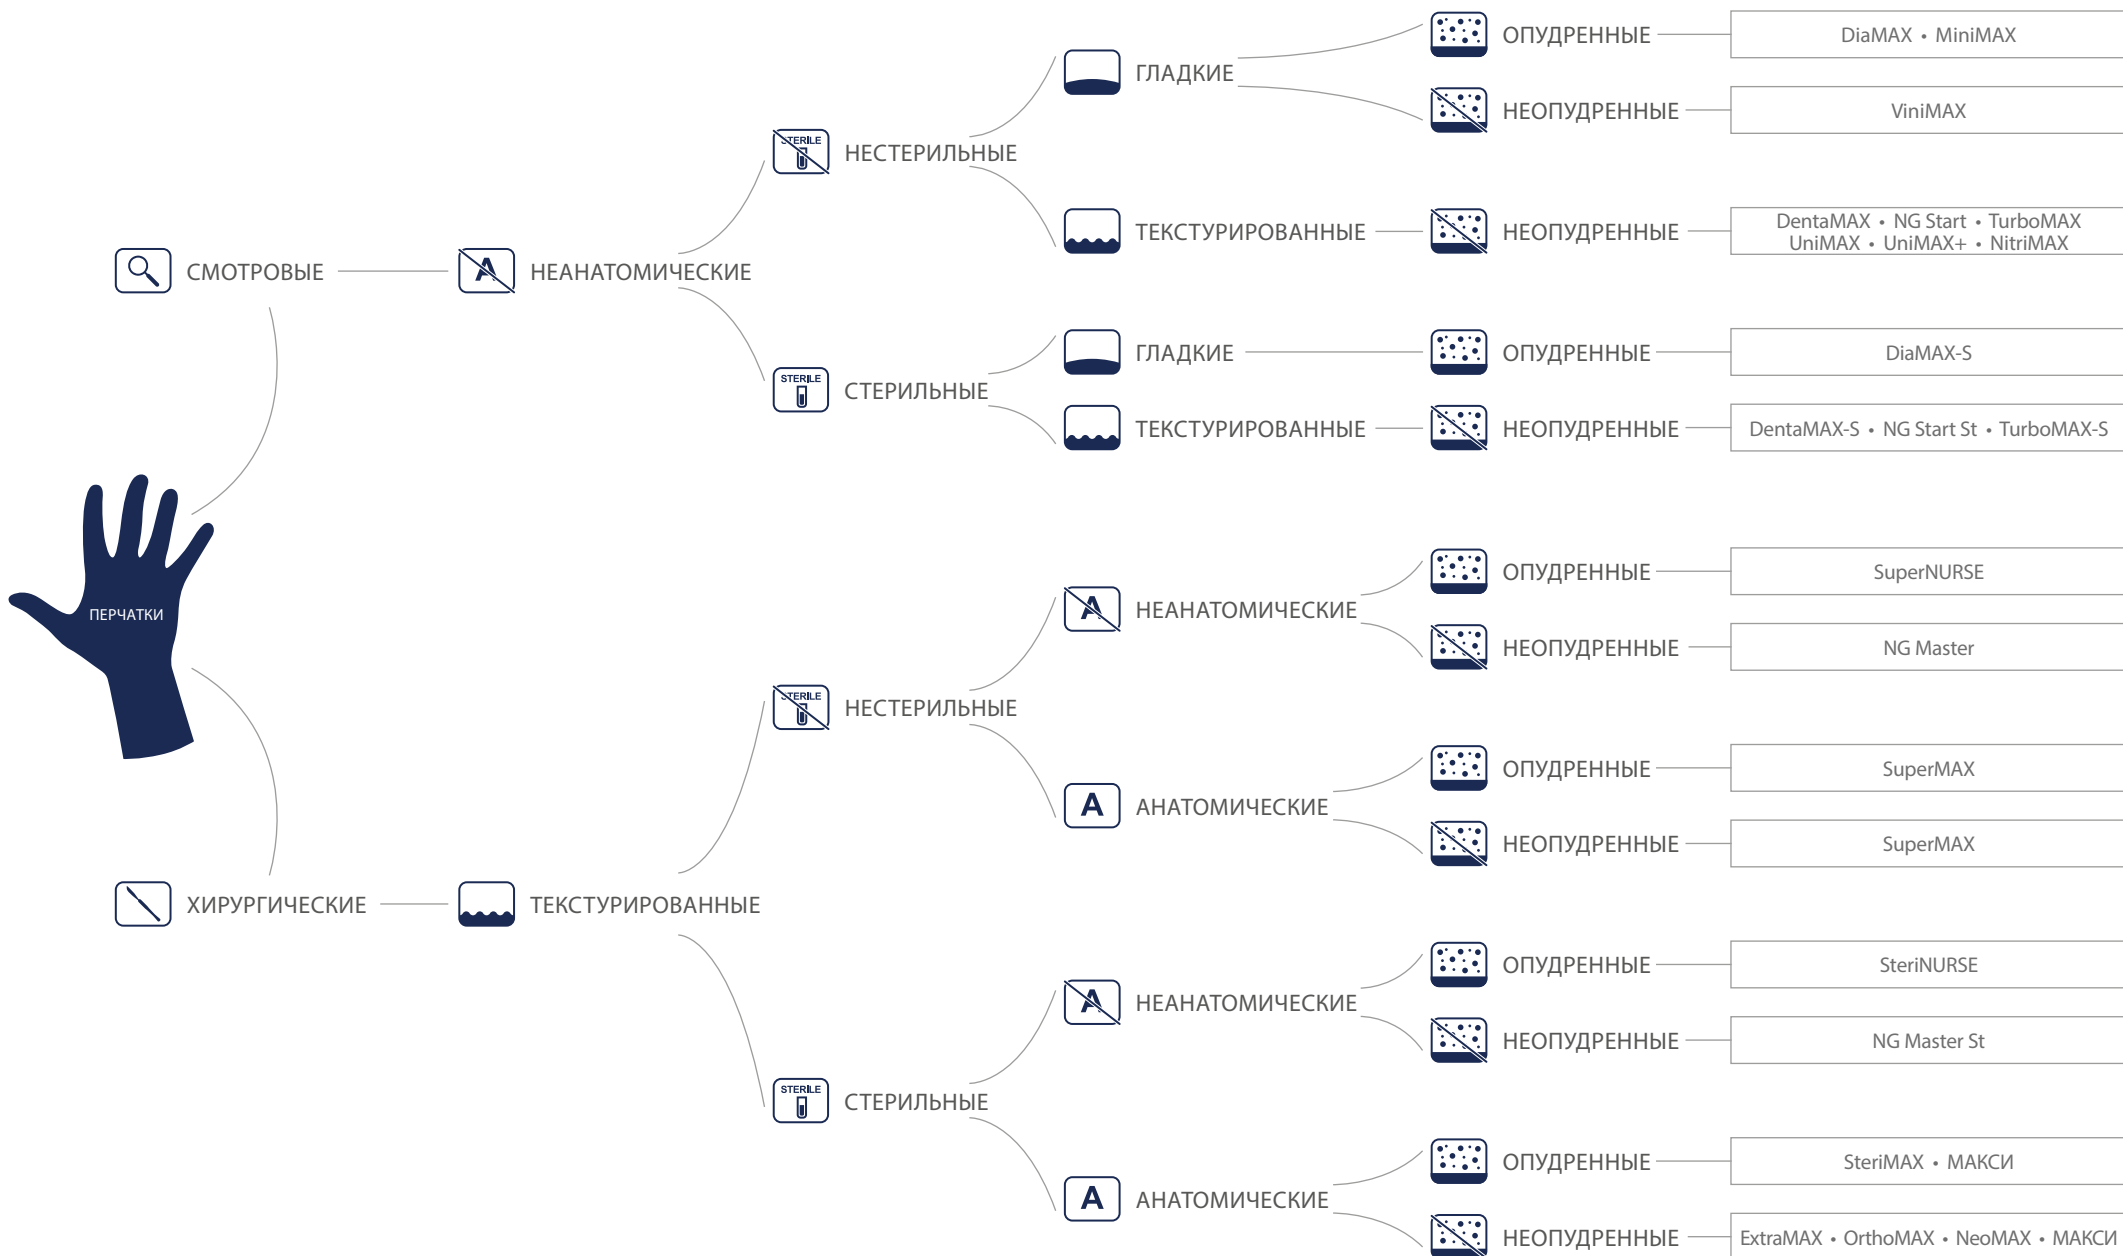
ПЕРЧАТКИ

СМОТРОВЫЕ

НЕАНАТОМИЧЕСКИЕ

STERILE НЕСТЕРИЛЬНЫЕ

ГЛАДКИЕ

ОПУДРЕННЫЕ DiaMAX • MiniMAX

НЕОПУДРЕННЫЕ ViniMAX

ТЕКСТУРИРОВАННЫЕ

НЕОПУДРЕННЫЕ DentaMAX • NG Start • TurboMAX UniMAX • UniMAX+ • NitriMAX

STERILE СТЕРИЛЬНЫЕ

ГЛАДКИЕ

ОПУДРЕННЫЕ DiaMAX-S

ТЕКСТУРИРОВАННЫЕ

НЕОПУДРЕННЫЕ DentaMAX-S • NG Start St • TurboMAX-S

ХИРУРГИЧЕСКИЕ

ТЕКСТУРИРОВАННЫЕ

STERILE НЕСТЕРИЛЬНЫЕ

НЕАНАТОМИЧЕСКИЕ

ОПУДРЕННЫЕ SuperNURSE

НЕОПУДРЕННЫЕ NG Master

АНАТОМИЧЕСКИЕ

ОПУДРЕННЫЕ SuperMAX

НЕОПУДРЕННЫЕ SuperMAX

STERILE СТЕРИЛЬНЫЕ

НЕАНАТОМИЧЕСКИЕ

ОПУДРЕННЫЕ SteriNURSE

НЕОПУДРЕННЫЕ NG Master St

АНАТОМИЧЕСКИЕ

ОПУДРЕННЫЕ SteriMAX • МАКСИ

НЕОПУДРЕННЫЕ ExtraMAX • OrthoMAX • NeoMAX • МАКСИ